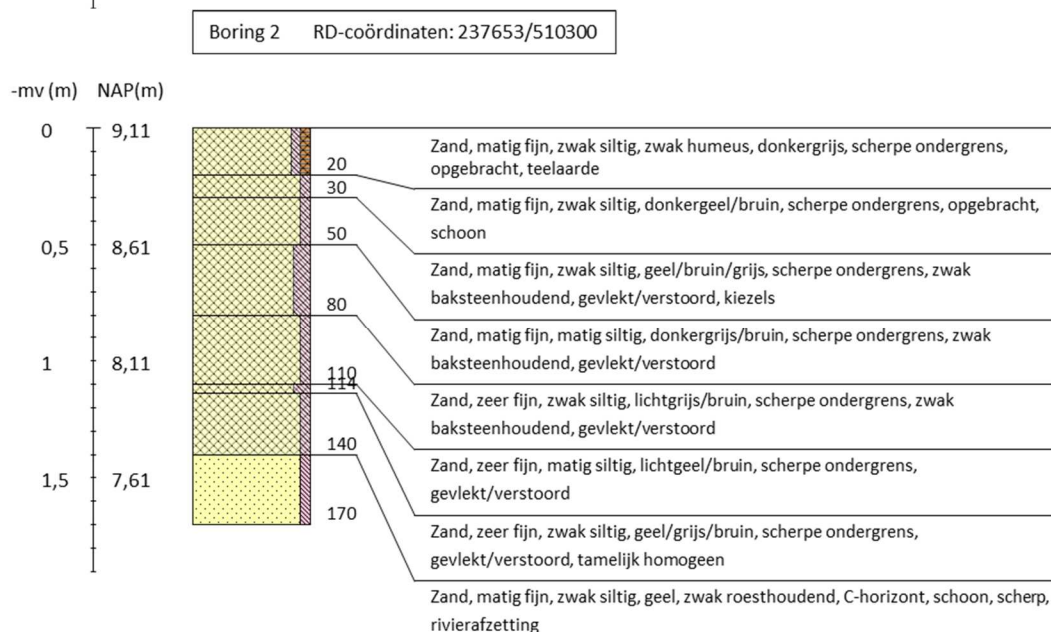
1

Boring 2 RD-coördinaten: 237653/510300

-mv (m) NAP(m)

0 9,11

0,5 8,61

1 8,11

1,5 7,61

20

30

50

80

110

114

140

170

Zand, matig fijn, zwak siltig, zwak humeus, donkergrijs, scherpe ondergrens, opgebracht, teelaarde

Zand, matig fijn, zwak siltig, donkergeel/bruin, scherpe ondergrens, opgebracht, schoon

Zand, matig fijn, zwak siltig, geel/bruin/grijs, scherpe ondergrens, zwak baksteenhoudend, gevlekt/verstoord, kiezels

Zand, matig fijn, matig siltig, donkergrijs/bruin, scherpe ondergrens, zwak baksteenhoudend, gevlekt/verstoord

Zand, zeer fijn, zwak siltig, lichtgrijs/bruin, scherpe ondergrens, zwak baksteenhoudend, gevlekt/verstoord

Zand, zeer fijn, matig siltig, lichtgeel/bruin, scherpe ondergrens, gevlekt/verstoord

Zand, zeer fijn, zwak siltig, geel/grijs/bruin, scherpe ondergrens, gevlekt/verstoord, tamelijk homogeen

Zand, matig fijn, zwak siltig, geel, zwak roesthoudend, C-horizont, schoon, scherp, rivierafzetting